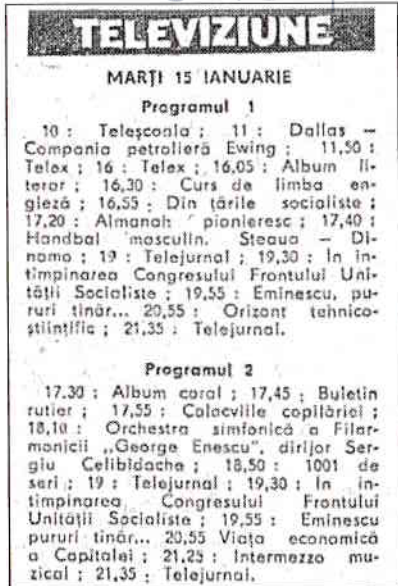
TELEVIZIUNE

MARȚI 15 IANUARIE

Programul 1

10 : Teleșcoala ; 11 : Dallas — Compania petrolieră Ewing ; 11,50 : Telex ; 16 : Telex ; 16,05 : Album literar ; 16,30 : Curs de limba engleză ; 16,55 : Din țările socialiste ; 17,20 : Almanah pionieresc ; 17,40 : Handbal masculin. Steaua — Dinamo ; 19 : Telejurnal ; 19,30 : În întîmpinarea Congresului Frontului Unității Socialiste ; 19,55 : Eminescu, pururi tînăr... 20,55 : Orizont tehnico-științific ; 21,35 : Telejurnal.

Programul 2

17,30 : Album coral ; 17,45 : Buletin rutier ; 17,55 : Colocviile copilăriei ; 18,10 : Orchestra simfonică a Filarmonicii „George Enescu", dirijor Sergiu Celibidache ; 18,50 : 1001 de seri ; 19 : Telejurnal ; 19,30 : În întîmpinarea Congresului Frontului Unității Socialiste ; 19,55 : Eminescu pururi tînăr... 20,55 Viața economică a Capitalei ; 21,25 : Intermezzo muzical ; 21,35 : Telejurnal.